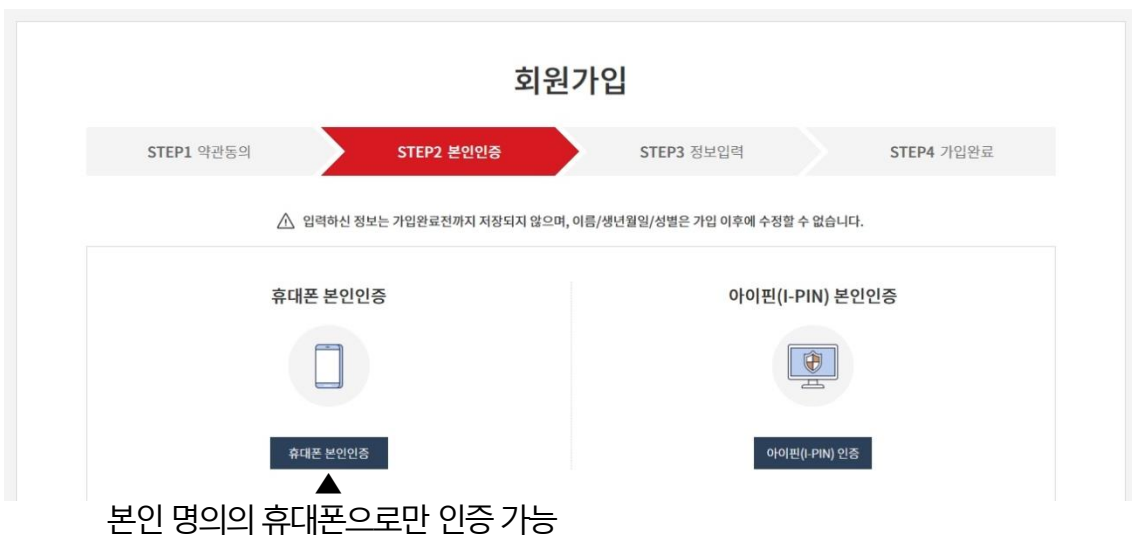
회원가입

STEP1 약관동의

STEP2 본인인증

STEP3 정보입력

STEP4 가입완료

입력하신 정보는 가입완료전까지 저장되지 않으며, 이름/생년월일/성별은 가입 이후에 수정할 수 없습니다.

휴대폰 본인인증

휴대폰 본인인증

아이핀(I-PIN) 본인인증

아이핀(I-PIN) 인증

본인 명의의 휴대폰으로만 인증 가능